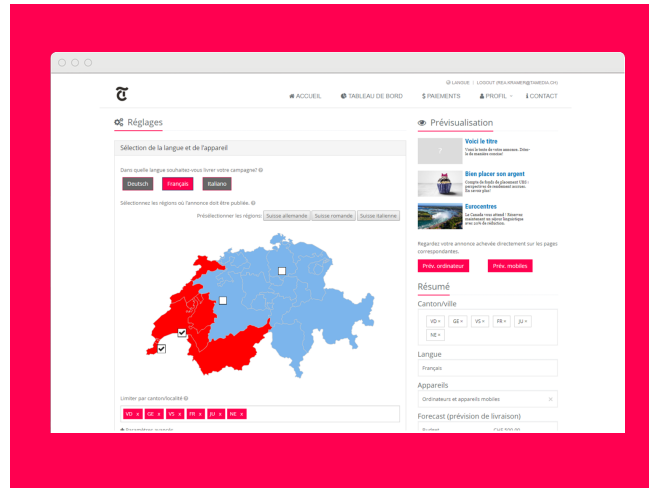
LANGUE | LOGOUT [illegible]

ACCUEIL TABLEAU DE BORD $ PAIEMENTS PROFIL CONTACT

Réglages

Sélection de la langue et de l'appareil

Dans quelle langue souhaitez-vous livrer votre campagne?

Deutsch Français Italiano

Sélectionnez les régions où l'annonce doit être publiée.

Présélectionner les régions: Suisse allemande Suisse romande Suisse italienne

Limiter par canton/localité

VD × GE × VS × FR × JU × NE ×

Prévisualisation

Voici le titre
Voici le texte de votre annonce. Dites-la de manière concise!

Bien placer son argent
Compte de fonds de placement UBS : perspective de rendement accrue. En savoir plus

Eurocentres
Le Canada vous attend ! Réservez maintenant un séjour linguistique avec 20% de réduction.

Regardez votre annonce achevée directement sur les pages correspondantes.

Prév. ordinateur Prév. mobiles

Résumé

Canton/ville

VD × GE × VS × FR × JU × NE ×

Langue

Français

Appareils

Ordinateurs et appareils mobiles

Forecast (prévision de livraison)

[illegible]